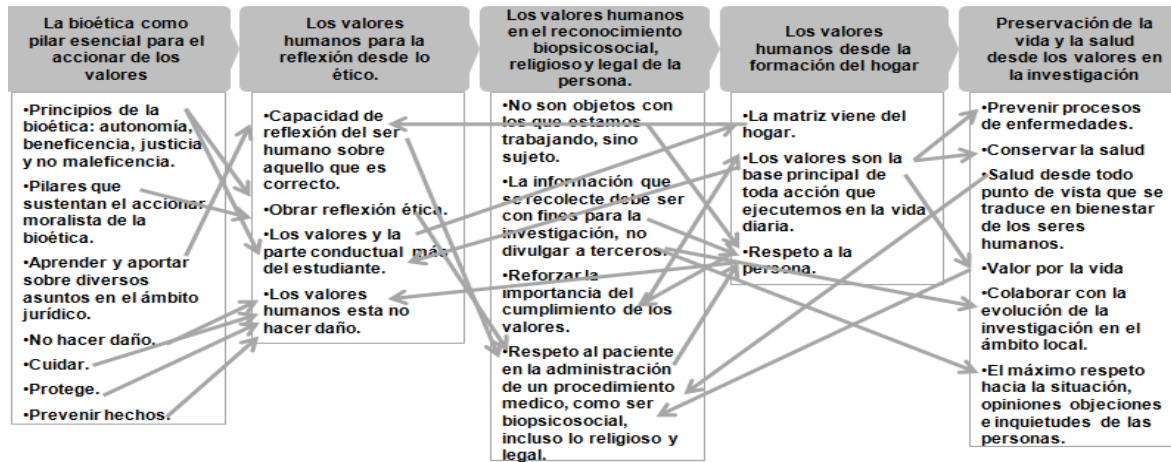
La bioética como pilar esencial para el accionar de los valores

•Principios de la bioética: autonomía, beneficencia, justicia y no maleficencia.
•Pilares que sustentan el accionar moralista de la bioética.
•Aprender y aportar sobre diversos asuntos en el ámbito jurídico.
•No hacer daño.
•Cuidar.
•Protege.
•Prevenir hechos.

Los valores humanos para la reflexión desde lo ético.

•Capacidad de reflexión del ser humano sobre aquello que es correcto.
•Obrar reflexión ética.
•Los valores y la parte conductual más del estudiante.
•Los valores humanos esta no hacer daño.

Los valores humanos en el reconocimiento biopsicosocial, religioso y legal de la persona.

•No son objetos con los que estamos trabajando, sino sujeto.
•La información que se recolecte debe ser con fines para la investigación, no divulgar a terceros.
•Reforzar la importancia del cumplimiento de los valores.
•Respeto al paciente en la administración de un procedimiento medico, como ser biopsicosocial, incluso lo religioso y legal.

Los valores humanos desde la formación del hogar

•La matriz viene del hogar.
•Los valores son la base principal de toda acción que ejecutemos en la vida diaria.
•Respeto a la persona.

Preservación de la vida y la salud desde los valores en la investigación

•Prevenir procesos de enfermedades.
•Conservar la salud
•Salud desde todo punto de vista que se traduce en bienestar de los seres humanos.
•Valor por la vida
•Colaborar con la evolución de la investigación en el ámbito local.
•El máximo respeto hacia la situación, opiniones objeciones e inquietudes de las personas.